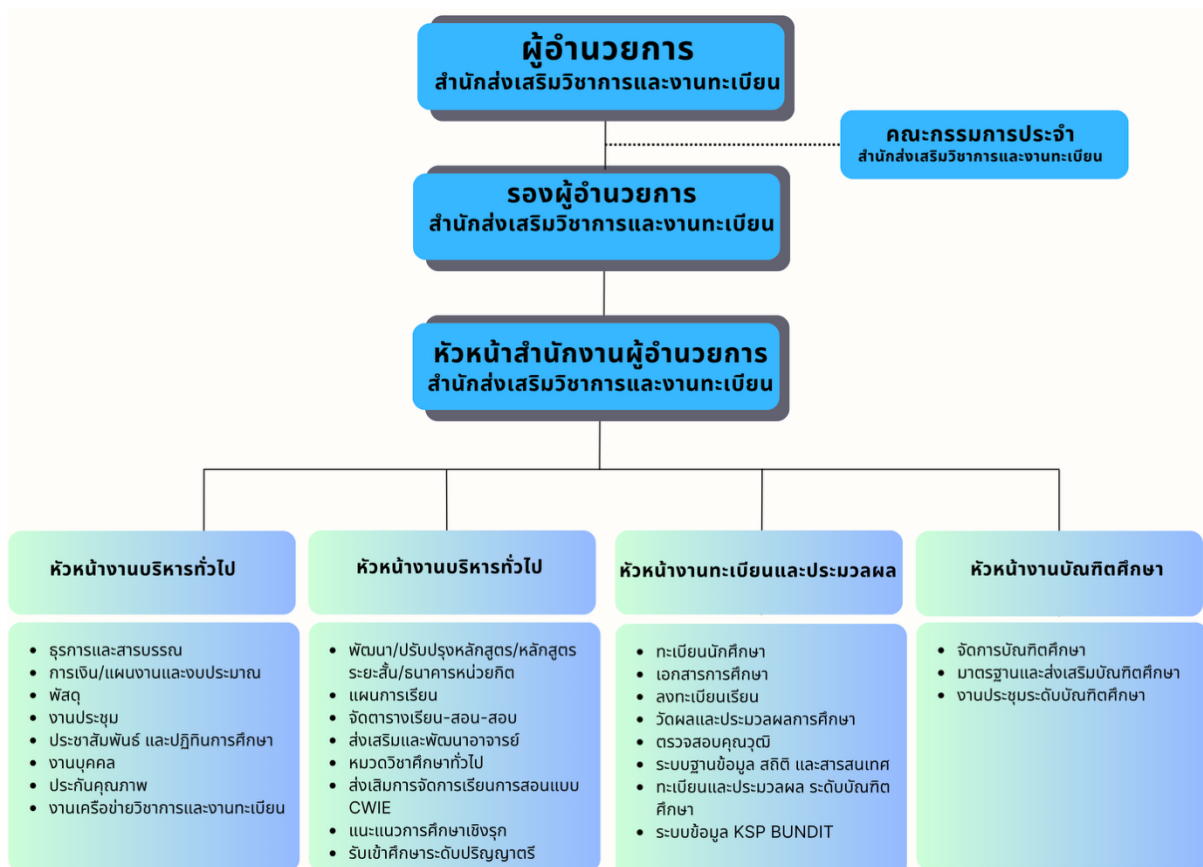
ผู้อำนวยการ
สำนักส่งเสริมวิชาการและงานทะเบียน

คณะกรรมการประจำ
สำนักส่งเสริมวิชาการและงานทะเบียน

รองผู้อำนวยการ
สำนักส่งเสริมวิชาการและงานทะเบียน

หัวหน้าสำนักงานผู้อำนวยการ
สำนักส่งเสริมวิชาการและงานทะเบียน

หัวหน้างานบริหารทั่วไป

- ธุรการและสารบรรณ
- การเงิน/แผนงานและงบประมาณ
- พัสดุ
- งานประชุม
- ประชาสัมพันธ์ และปฏิทินการศึกษา
- งานบุคคล
- ประกันคุณภาพ
- งานเครือข่ายวิชาการและงานทะเบียน

หัวหน้างานบริหารทั่วไป

- พัฒนา/ปรับปรุงหลักสูตร/หลักสูตรระยะสั้น/ธนาคารหน่วยกิต
- แผนการเรียน
- จัดตารางเรียน-สอน-สอบ
- ส่งเสริมและพัฒนาอาจารย์
- หมวดวิชาศึกษาทั่วไป
- ส่งเสิมการจัดการเรียนการสอนแบบ CWIE
- แนะแนวการศึกษาเชิงรุก
- รับเข้าศึกษาระดับปริญญาตรี

หัวหน้างานทะเบียนและประมวลผล

- ทะเบียนนักศึกษา
- เอกสารการศึกษา
- ลงทะเบียนเรียน
- วัดผลและประมวลผลการศึกษา
- ตรวจสอบคุณวุฒิ
- ระบบฐานข้อมูล สถิติ และสารสนเทศ
- ทะเบียนและประมวลผล ระดับบัณฑิตศึกษา
- ระบบข้อมูล KSP BUNDIT

หัวหน้างานบัณฑิตศึกษา

- จัดการบัณฑิตศึกษา
- มาตรฐานและส่งเสริมบัณฑิตศึกษา
- งานประชุมระดับบัณฑิตศึกษา